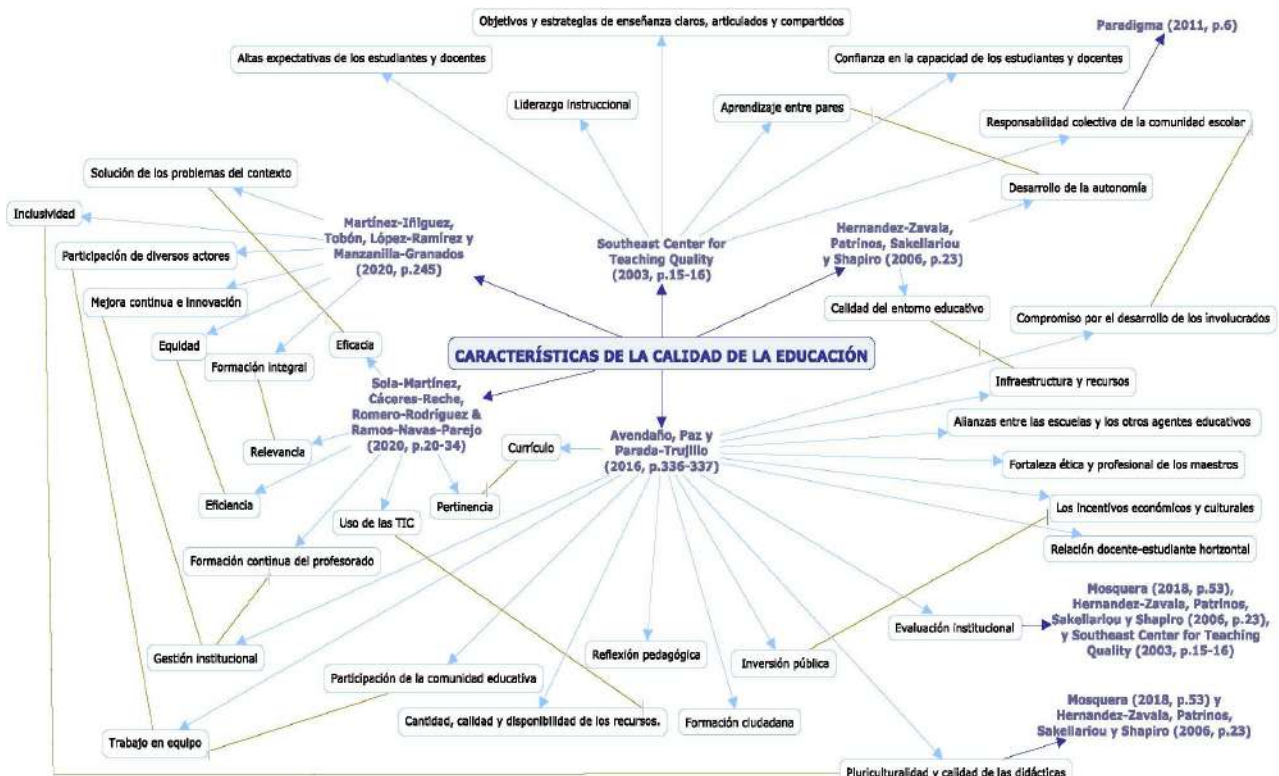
CARACTERÍSTICAS DE LA CALIDAD DE LA EDUCACIÓN

Southeast Center for Teaching Quality (2003, p.15-16)

Objetivos y estrategias de enseñanza claros, articulados y compartidos

Altas expectativas de los estudiantes y docentes

Liderazgo instruccional

Aprendizaje entre pares

Confianza en la capacidad de los estudiantes y docentes

Paradigma (2011, p.6)

Responsabilidad colectiva de la comunidad escolar

Hernandez-Zavala, Patrinos, Sakellariou y Shapiro (2006, p.23)

Desarrollo de la autonomía

Calidad del entorno educativo

Compromiso por el desarrollo de los involucrados

Martínez-Iñiguez, Tobón, López-Ramírez y Manzanilla-Granados (2020, p.245)

Solución de los problemas del contexto

Inclusividad

Participación de diversos actores

Mejora continua e innovación

Equidad

Formación integral

Eficacia

Sola-Martínez, Cáceres-Reche, Romero-Rodríguez & Ramos-Navas-Parejo (2020, p.20-34)

Relevancia

Eficiencia

Currículo

Pertinencia

Uso de las TIC

Formación continua del profesorado

Gestión institucional

Trabajo en equipo

Avendaño, Paz y Parada-Trujillo (2016, p.336-337)

Infraestructura y recursos

Alianzas entre las escuelas y los otros agentes educativos

Fortaleza ética y profesional de los maestros

Los incentivos económicos y culturales

Relación docente-estudiante horizontal

Evaluación institucional

Mosquera (2018, p.53), Hernandez-Zavala, Patrinos, Sakellariou y Shapiro (2006, p.23), y Southeast Center for Teaching Quality (2003, p.15-16)

Inversión pública

Reflexión pedagógica

Participación de la comunidad educativa

Cantidad, calidad y disponibilidad de los recursos.

Formación ciudadana

Mosquera (2018, p.53) y Hernandez-Zavala, Patrinos, Sakellariou y Shapiro (2006, p.23)

Pluriculturalidad y calidad de las didácticas